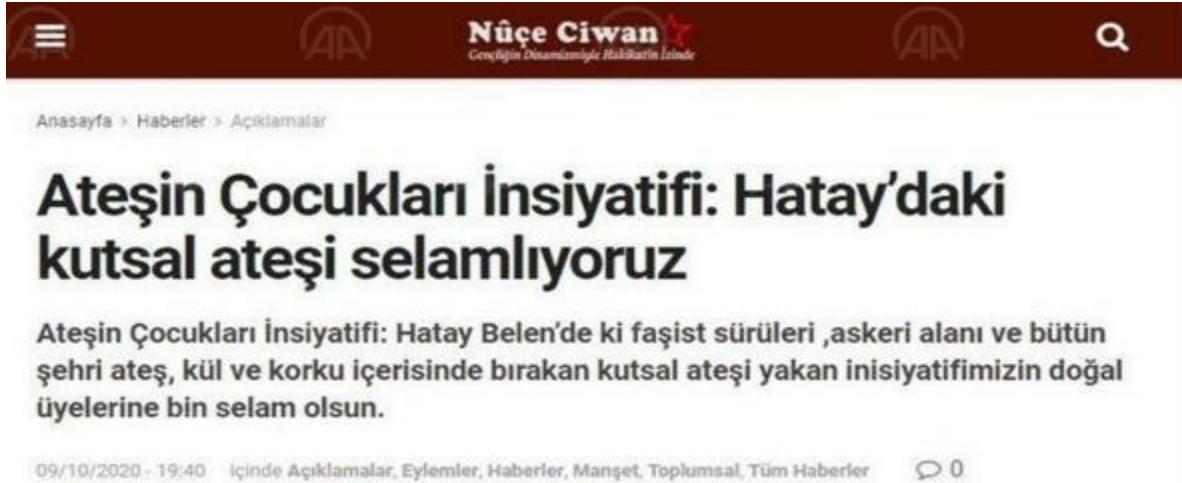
Nûçe Ciwan
Gençliğin Dinamizmiyle Hakikatin İzinde

Anasayfa > Haberler > Açıklamalar

Ateşin Çocukları İnsiyatifi: Hatay'daki kutsal ateşi selamlıyoruz

Ateşin Çocukları İnsiyatifi: Hatay Belen'de ki faşist sürüleri ,askeri alanı ve bütün şehri ateş, kül ve korku içerisinde bırakan kutsal ateşi yakan inisiyatifimizin doğal üyelerine bin selam olsun.

09/10/2020 - 19:40 içinde Açıklamalar, Eylemler, Haberler, Manşet, Toplumsal, Tüm Haberler 0